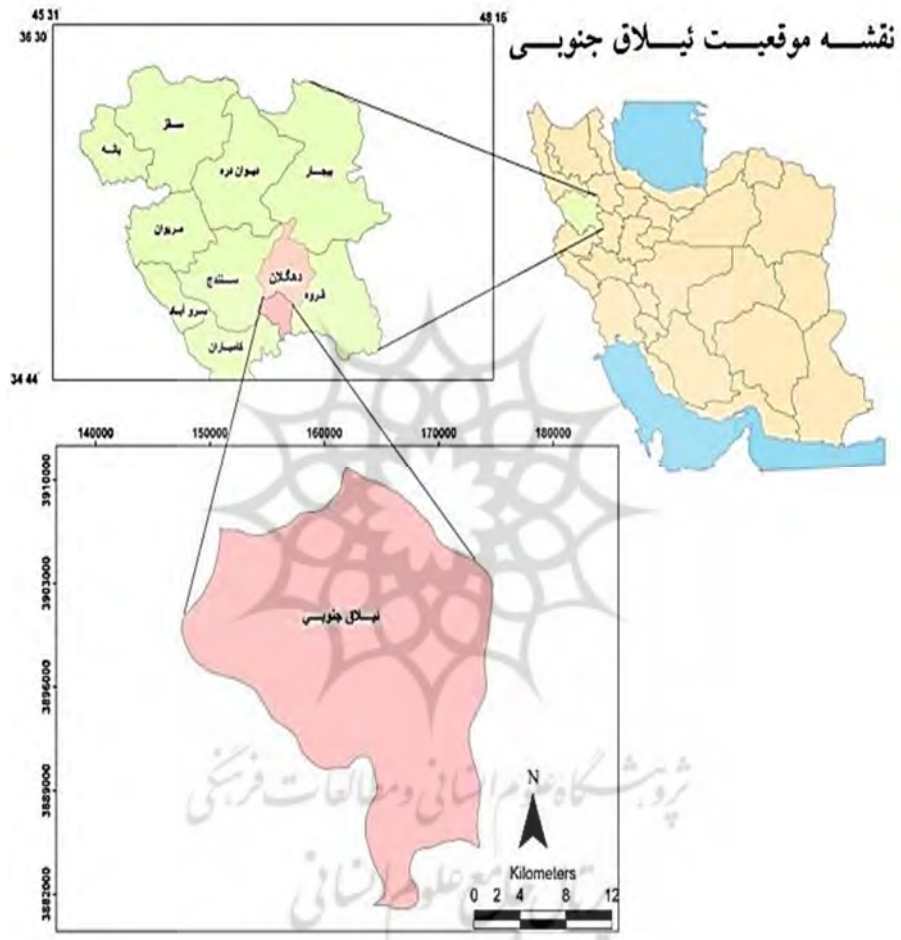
45 31
48 16
36 30
نقشـــه موقعیـــت ئیـــلاق جنوبـــی
بانه
سقز
دیوان دره
بیجار
مریوان
دهگلان
سنندج
قروه
سرو آباد
کامیاران
34 44
140000
150000
160000
170000
180000
3910000
3903000
3896000
3889000
3882000
ئیلاق جنوبی
N
Kilometers
0 2 4 8 12
پژوهشگاه علوم انسانی و مطالعات فرهنگی
پرتال جامع علوم انسانی